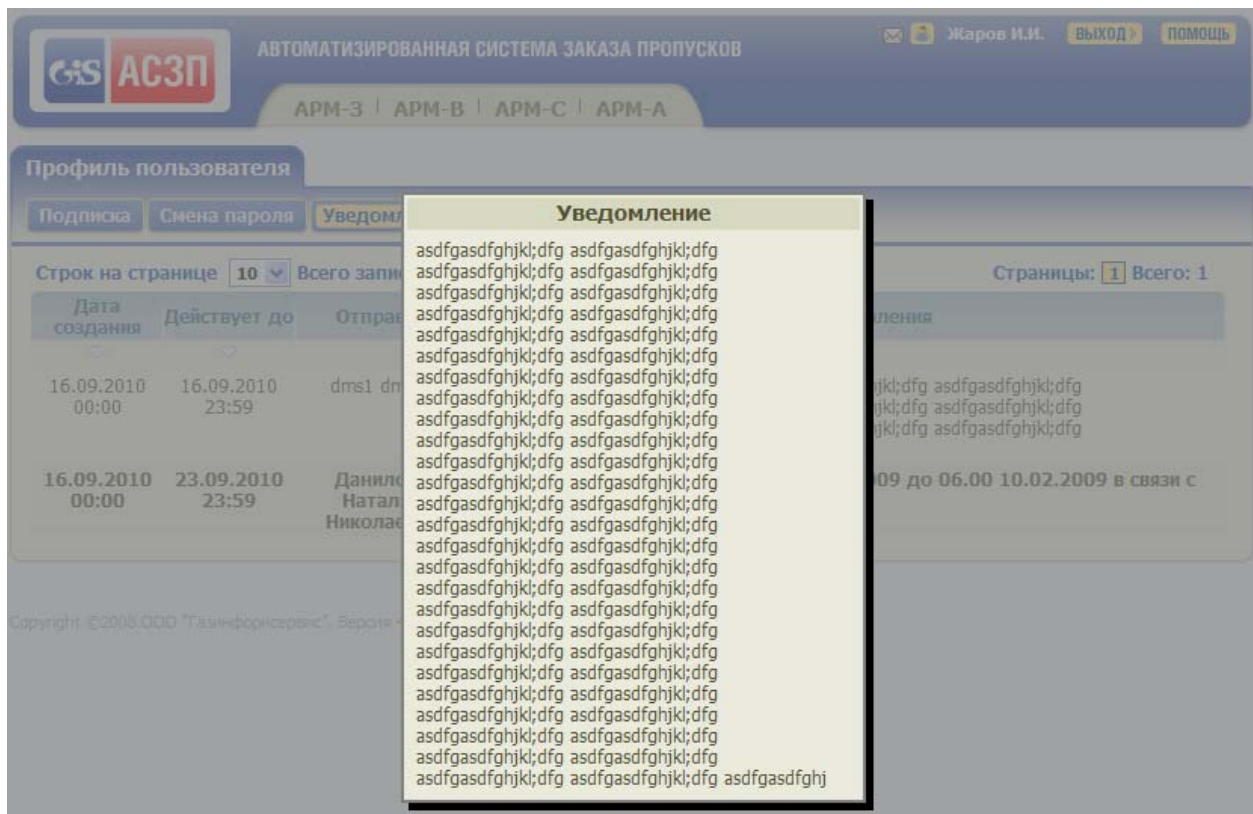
GiS АСЗП

АВТОМАТИЗИРОВАННАЯ СИСТЕМА ЗАКАЗА ПРОПУСКОВ

Жаров И.И. ВЫХОД ПОМОЩЬ

АРМ-З | АРМ-В | АРМ-С | АРМ-А

Профиль пользователя

Подписка | Смена пароля | Уведомл

Строк на странице 10 Всего запи

Страницы: 1 Всего: 1

| Дата создания | Действует до | Отправ | ления |
|---|---|---|---|
| 16.09.2010 00:00 | 16.09.2010 23:59 | dms1 dm | jkl;dfg asdfgasdfghjkl;dfg jkl;dfg asdfgasdfghjkl;dfg jkl;dfg asdfgasdfghjkl;dfg |
| 16.09.2010 00:00 | 23.09.2010 23:59 | Данило Натал Николае | 09 до 06.00 10.02.2009 в связи с |

Copyright ©2008 ООО "Газинформсервис", Версия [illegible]

Уведомление

asdfgasdfghjkl;dfg asdfgasdfghjkl;dfg asdfgasdfghjkl;dfg asdfgasdfghjkl;dfg asdfgasdfghjkl;dfg asdfgasdfghjkl;dfg asdfgasdfghjkl;dfg asdfgasdfghjkl;dfg asdfgasdfghjkl;dfg asdfgasdfghjkl;dfg asdfgasdfghjkl;dfg asdfgasdfghjkl;dfg asdfgasdfghjkl;dfg asdfgasdfghjkl;dfg asdfgasdfghjkl;dfg asdfgasdfghjkl;dfg asdfgasdfghjkl;dfg asdfgasdfghjkl;dfg asdfgasdfghjkl;dfg asdfgasdfghjkl;dfg asdfgasdfghjkl;dfg asdfgasdfghjkl;dfg asdfgasdfghjkl;dfg asdfgasdfghjkl;dfg asdfgasdfghjkl;dfg asdfgasdfghjkl;dfg asdfgasdfghjkl;dfg asdfgasdfghjkl;dfg asdfgasdfghjkl;dfg asdfgasdfghjkl;dfg asdfgasdfghjkl;dfg asdfgasdfghjkl;dfg asdfgasdfghjkl;dfg asdfgasdfghjkl;dfg asdfgasdfghjkl;dfg asdfgasdfghjkl;dfg asdfgasdfghjkl;dfg asdfgasdfghjkl;dfg asdfgasdfghjkl;dfg asdfgasdfghjkl;dfg asdfgasdfghjkl;dfg asdfgasdfghjkl;dfg asdfgasdfghjkl;dfg asdfgasdfghjkl;dfg asdfgasdfghjkl;dfg asdfgasdfghjkl;dfg asdfgasdfghjkl;dfg asdfgasdfghjkl;dfg asdfgasdfghjkl;dfg asdfgasdfghjkl;dfg asdfgasdfghjkl;dfg asdfgasdfghjkl;dfg asdfgasdfghjkl;dfg asdfgasdfghjkl;dfg asdfgasdfghjkl;dfg asdfgasdfghjkl;dfg asdfgasdfghjkl;dfg asdfgasdfghjkl;dfg asdfgasdfghjkl;dfg asdfgasdfghjkl;dfg asdfgasdfghj